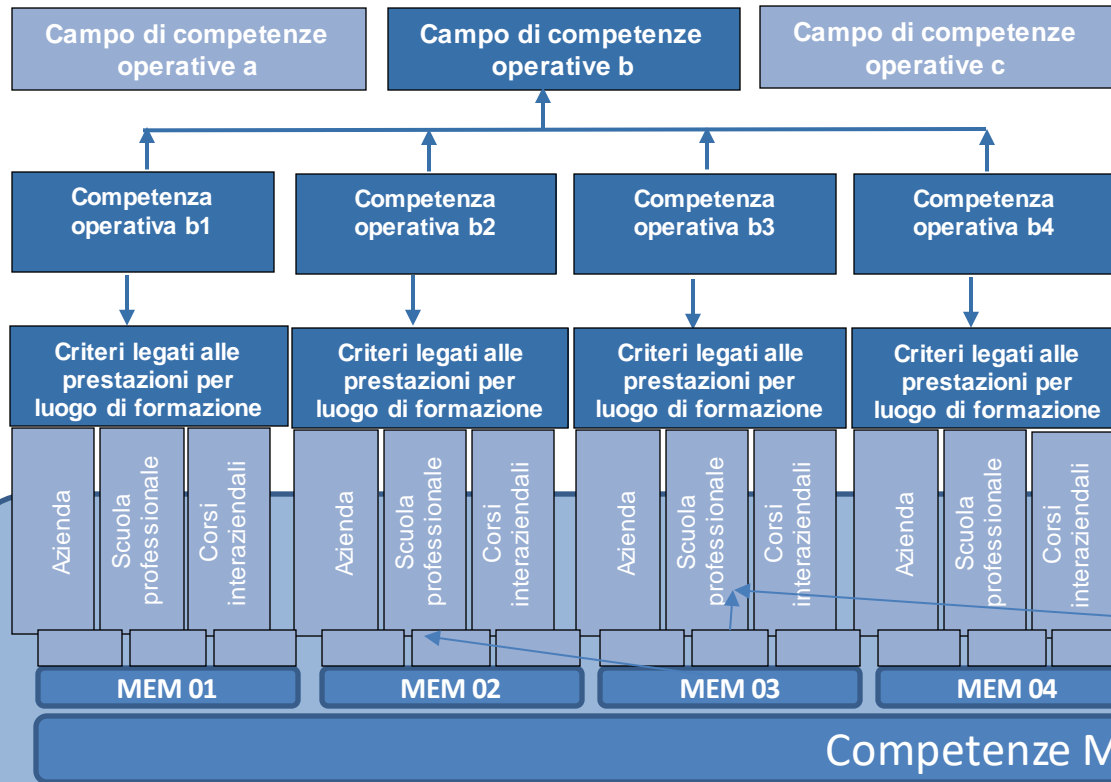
Campo di competenze operative a

Campo di competenze operative b

Campo di competenze operative c

Competenza operativa b1

Competenza operativa b2

Competenza operativa b3

Competenza operativa b4

Criteri legati alle prestazioni per luogo di formazione

Criteri legati alle prestazioni per luogo di formazione

Criteri legati alle prestazioni per luogo di formazione

Criteri legati alle prestazioni per luogo di formazione

Azienda

Scuola professionale

Corsi interaziendali

Azienda

Scuola professionale

Corsi interaziendali

Azienda

Scuola professionale

Corsi interaziendali

Azienda

Scuola professionale

Corsi interaziendali

MEM 01

MEM 02

MEM 03

MEM 04

Competenze M